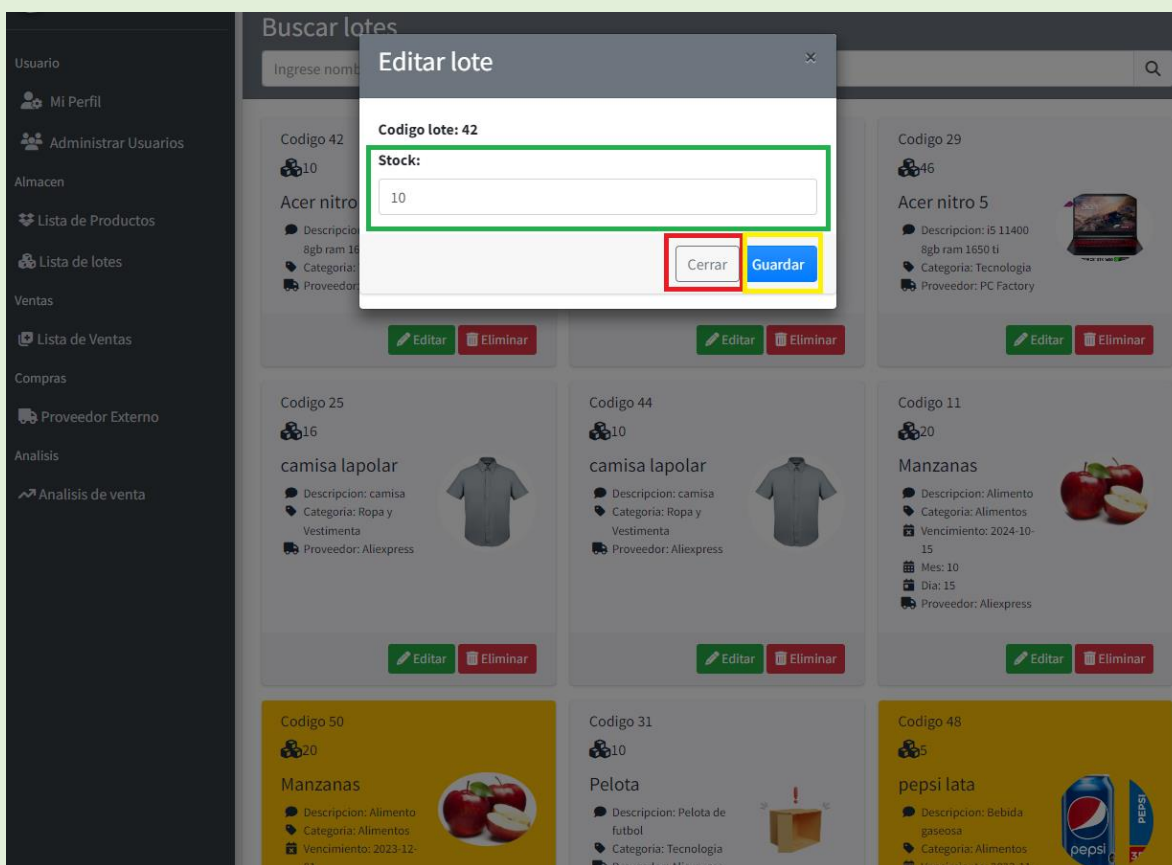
Usuario
Mi Perfil
Administrar Usuarios
Almacen
Lista de Productos
Lista de lotes
Ventas
Lista de Ventas
Compras
Proveedor Externo
Analisis
Analisis de venta

Buscar lotes
Ingrese nomb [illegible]

Editar lote
×
Codigo lote: 42
Stock:
10
Cerrar
Guardar

Codigo 42
10
Acer nitro
Descripcion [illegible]
8gb ram 16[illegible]
Categoria: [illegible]
Proveedor: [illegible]
Editar
Eliminar

Editar
Eliminar

Codigo 29
46
Acer nitro 5
Descripcion: i5 11400 8gb ram 1650 ti
Categoria: Tecnologia
Proveedor: PC Factory
Editar
Eliminar

Codigo 25
16
camisa lapolar
Descripcion: camisa
Categoria: Ropa y Vestimenta
Proveedor: Aliexpress
Editar
Eliminar

Codigo 44
10
camisa lapolar
Descripcion: camisa
Categoria: Ropa y Vestimenta
Proveedor: Aliexpress
Editar
Eliminar

Codigo 11
20
Manzanas
Descripcion: Alimento
Categoria: Alimentos
Vencimiento: 2024-10-15
Mes: 10
Dia: 15
Proveedor: Aliexpress
Editar
Eliminar

Codigo 50
20
Manzanas
Descripcion: Alimento
Categoria: Alimentos
Vencimiento: 2023-12-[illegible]

Codigo 31
10
Pelota
Descripcion: Pelota de futbol
Categoria: Tecnologia
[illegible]

Codigo 48
5
pepsi lata
Descripcion: Bebida gaseosa
Categoria: Alimentos
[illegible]